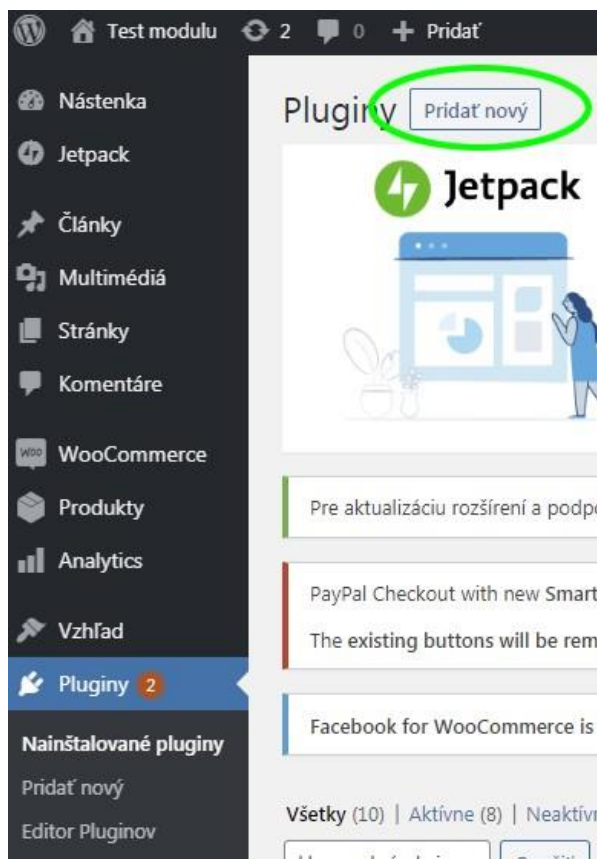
Test modulu 2 0 + Pridať

Nástenka
Jetpack
Články
Multimédiá
Stránky
Komentáre
WooCommerce
Produkty
Analytics
Vzhľad
Pluginy 2
Nainštalované pluginy
Pridať nový
Editor Pluginov

Pluginy Pridať nový

Jetpack

Pre aktualizáciu rozšírení a podp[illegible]

PayPal Checkout with new Smart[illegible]
The existing buttons will be rem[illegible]

Facebook for WooCommerce is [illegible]

Všetky (10) | Aktívne (8) | Neaktív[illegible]